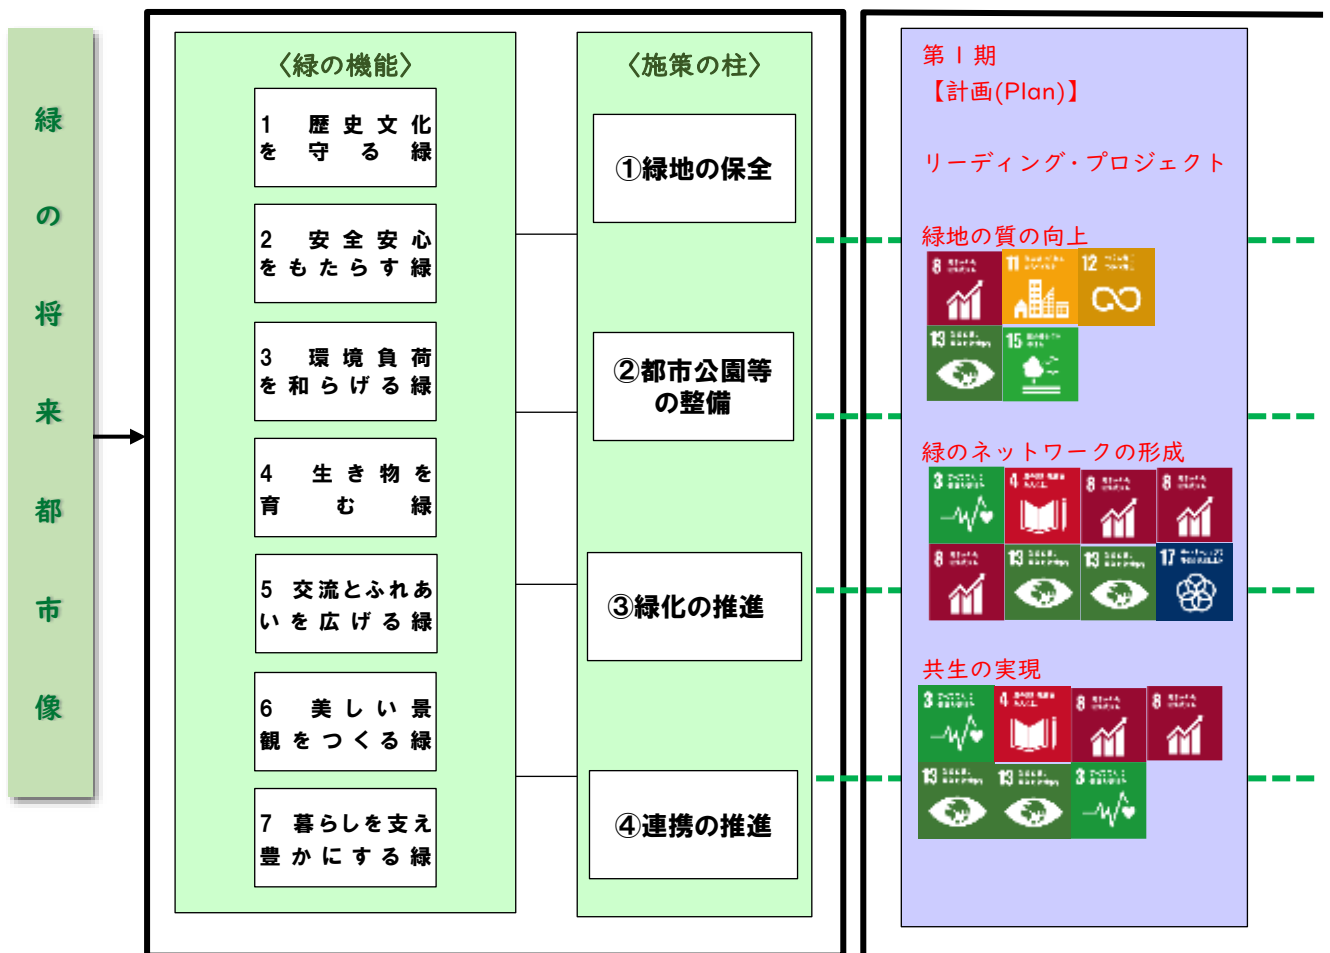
緑の将来都市像

〈緑の機能〉

1 歴史文化を守る緑

2 安全安心をもたらす緑

3 環境負荷を和らげる緑

4 生き物を育む緑

5 交流とふれあいを広げる緑

6 美しい景観をつくる緑

7 暮らしを支え豊かにする緑

〈施策の柱〉

①緑地の保全

②都市公園等の整備

③緑化の推進

④連携の推進

第Ⅰ期
【計画(Plan)】

リーディング・プロジェクト

緑地の質の向上

8 11 12 13 15

緑のネットワークの形成

3 4 8 8 8 13 13 17

共生の実現

3 4 8 8 13 13 3